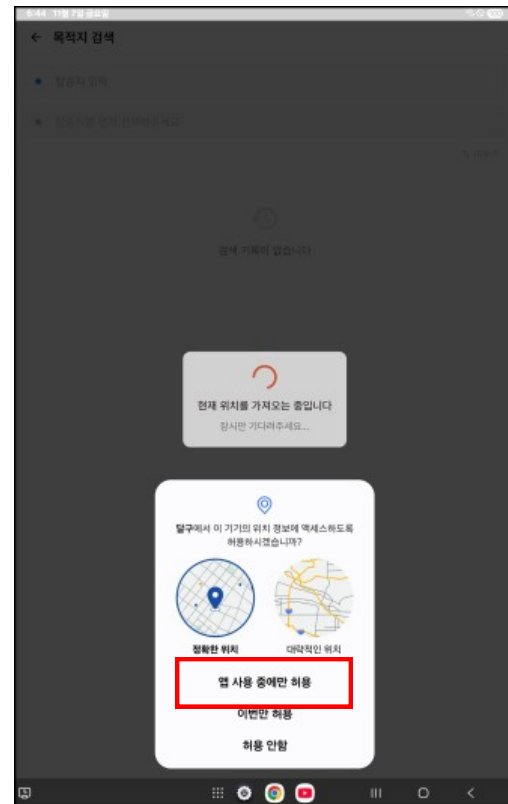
← 목적지 검색

검색 기록이 없습니다

현재 위치를 가져오는 중입니다
잠시만 기다려주세요...

탈구에서 이 기기의 위치 정보에 액세스하도록 허용하시겠습니까?

정확한 위치

대략적인 위치

앱 사용 중에만 허용

이번만 허용

허용 안함